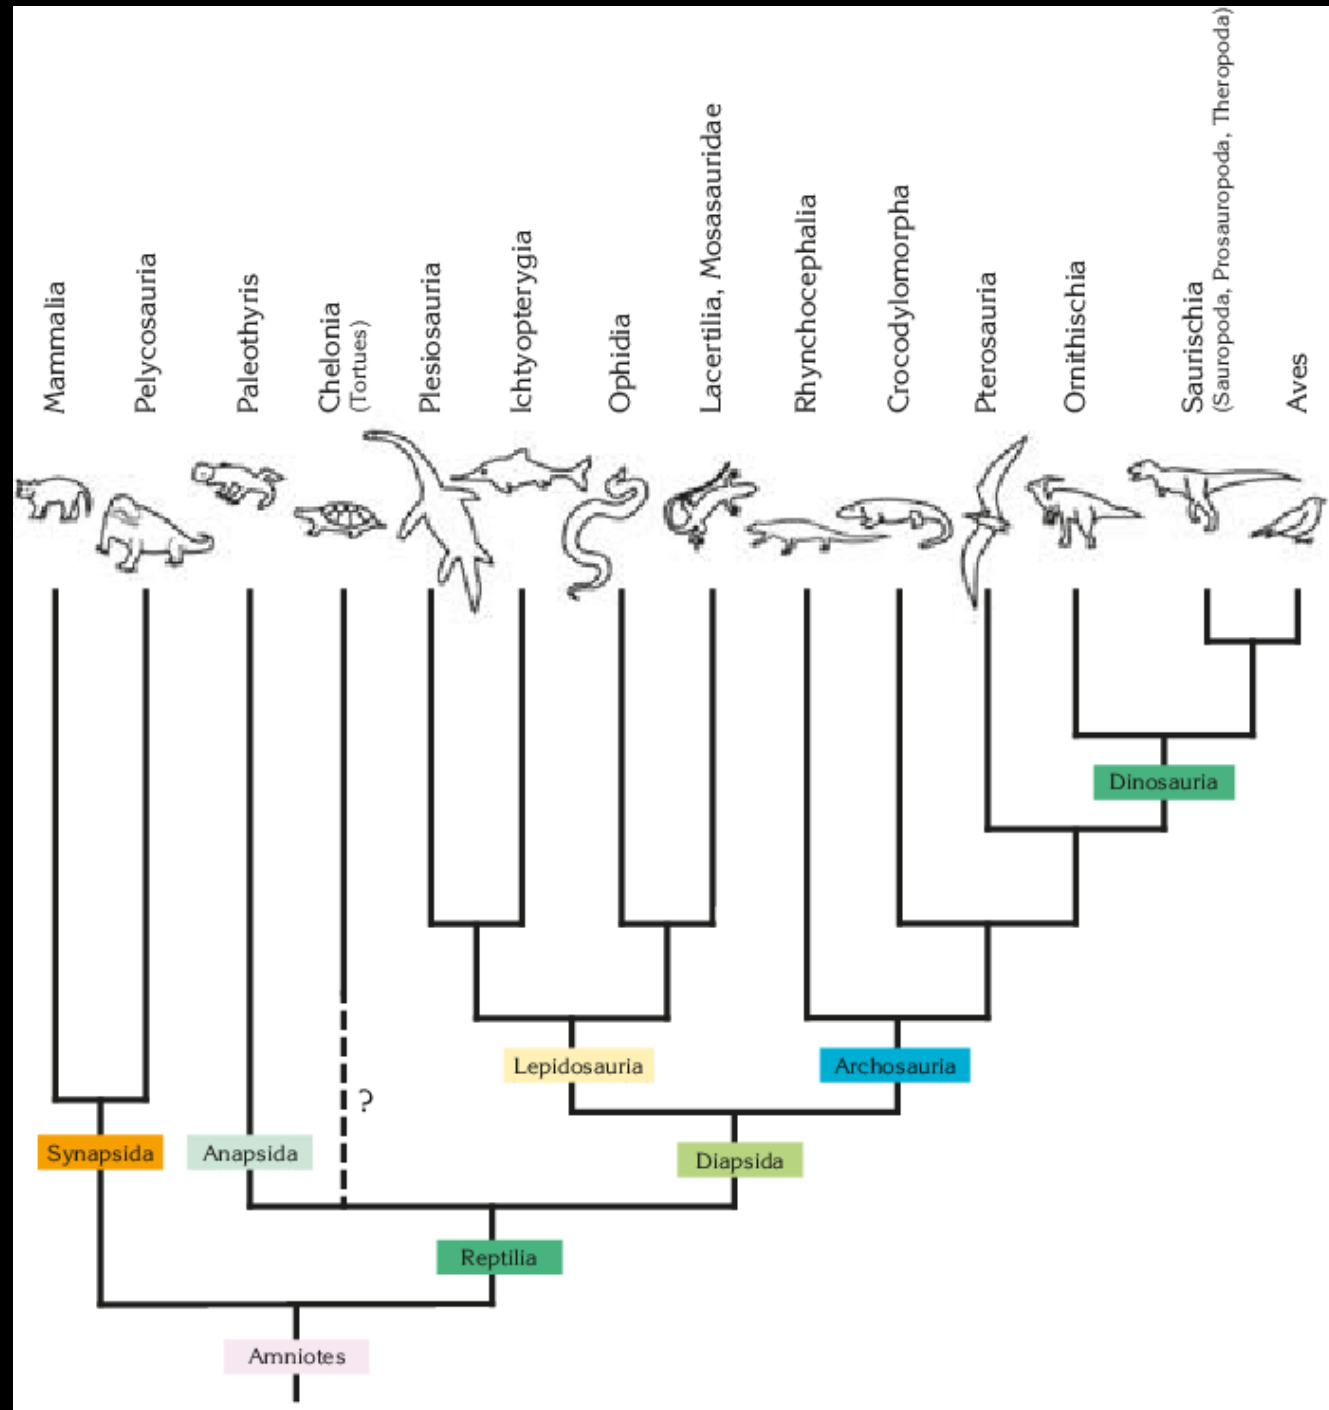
Mammalia

Pelycosauria

Paleothyris

Chelonia (Tortues)

Plesiosauria

Ichtyopterygia

Ophidia

Lacertilia, Mosasauridae

Rhynchocephalia

Crocodylomorpha

Pterosauria

Ornithischia

Saurischia (Sauropoda, Prosauropoda, Theropoda)

Aves

Dinosauria

Lepidosauria

Archosauria

?

Synapsida

Anapsida

Diapsida

Reptilia

Amniotes